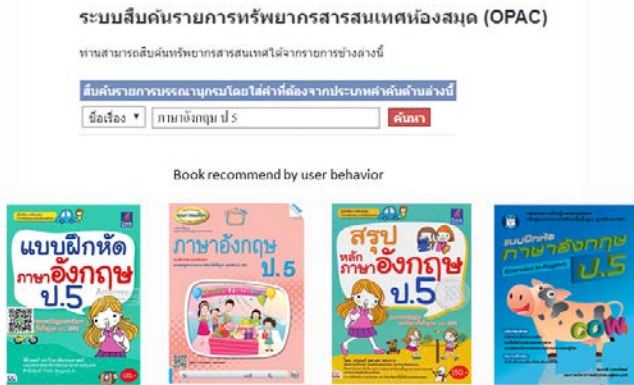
ระบบสืบค้นรายการทรัพยากรสารสนเทศห้องสมุด (OPAC)

ท่านสามารถสืบค้นทรัพยากรสารสนเทศได้จากรายการข้างล่างนี้

สืบค้นรายการบรรณานุกรมโดยใส่คำที่ต้องจากประเภทค่าค้นด้านล่างนี้

ชื่อเรื่อง ▾ ภาษาอังกฤษ ป.5 ค้นหา

Book recommend by user behavior

แบบฝึกหัด ภาษาอังกฤษ ป.5

ภาษาอังกฤษ ป.5

สรุปหลักภาษาอังกฤษ ป.5

แบบฝึกหัด ภาษาอังกฤษ ป.5

COW